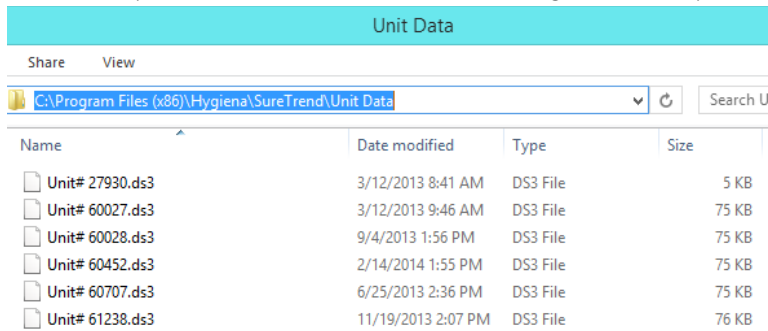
Unit Data

Share View

C:\Program Files (x86)\Hygiena\SureTrend\Unit Data

Search U

| Name | Date modified | Type | Size |
|---|---|---|---|
| Unit# 27930.ds3 | 3/12/2013 8:41 AM | DS3 File | 5 KB |
| Unit# 60027.ds3 | 3/12/2013 9:46 AM | DS3 File | 75 KB |
| Unit# 60028.ds3 | 9/4/2013 1:56 PM | DS3 File | 75 KB |
| Unit# 60452.ds3 | 2/14/2014 1:55 PM | DS3 File | 75 KB |
| Unit# 60707.ds3 | 6/25/2013 2:36 PM | DS3 File | 75 KB |
| Unit# 61238.ds3 | 11/19/2013 2:07 PM | DS3 File | 76 KB |